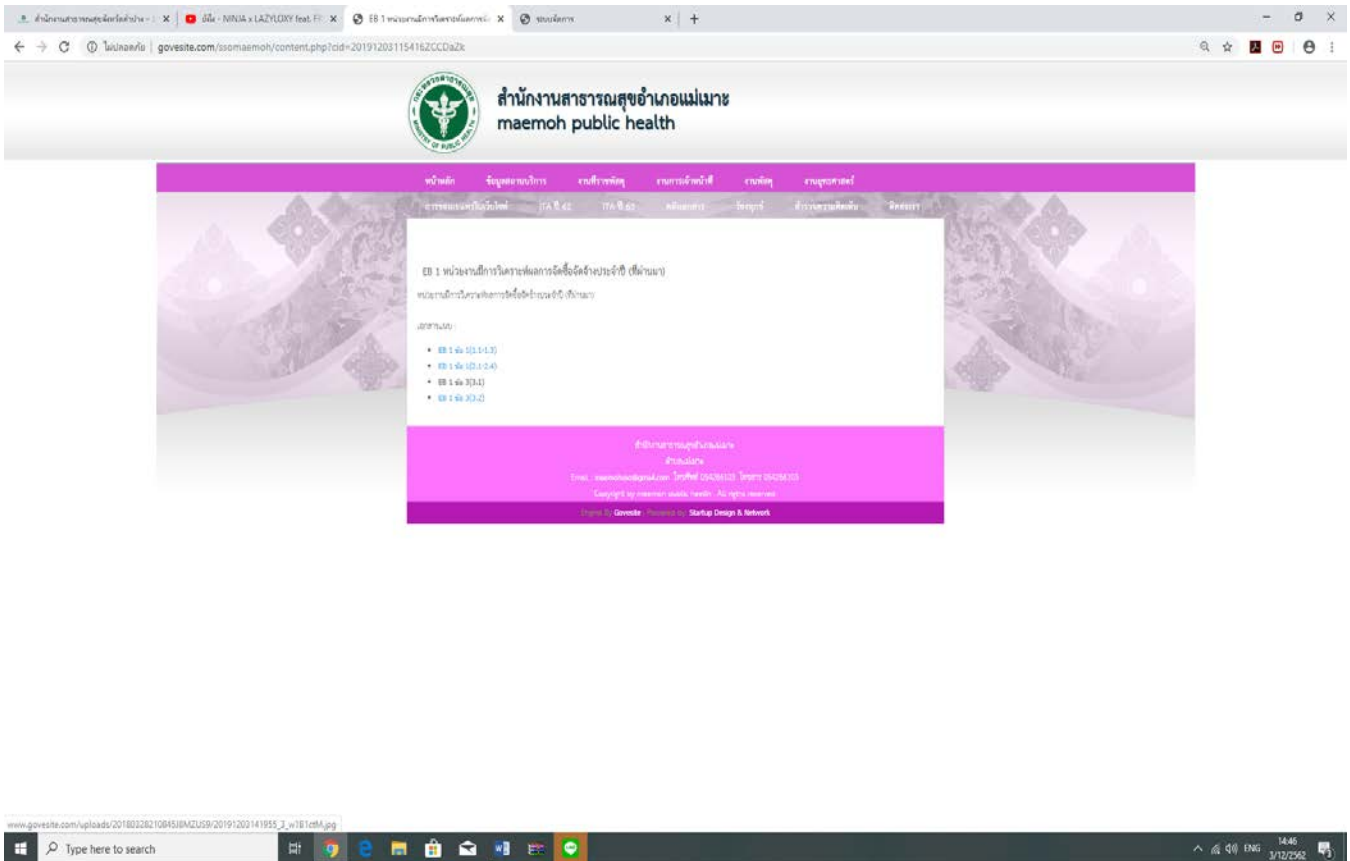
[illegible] | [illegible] - NINJA x LAZYLOXY feat. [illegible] | EB 1 หน่วยงานมีการวิเคราะห์ผลการจัดซื้อ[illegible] | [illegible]

ไม่ปลอดภัย | govesite.com/ssomaemoh/content.php?cid=20191203115416ZCCDaZk

สำนักงานสาธารณสุขอำเภอแม่เมาะ
maemoh public health

หน้าหลัก | ข้อมูลหน่วยบริการ | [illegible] | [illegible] | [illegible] | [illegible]
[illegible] | ITA ปี 62 | ITA ปี 63 | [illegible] | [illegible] | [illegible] | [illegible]

EB 1 หน่วยงานมีการวิเคราะห์ผลการจัดซื้อจัดจ้างประจำปี (ที่ผ่านมา)

หน่วยงานมีการวิเคราะห์ผลการจัดซื้อจัดจ้างประจำปี (ที่ผ่านมา)

เอกสารแนบ :

• EB 1 ข้อ 1(1.1-1.3)
• EB 1 ข้อ 2(2.1-2.4)
• EB 1 ข้อ 3(3.1)
• EB 1 ข้อ 3(3.2)

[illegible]
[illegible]
Email : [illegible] โทรศัพท์ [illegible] โทรสาร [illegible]
Copyright by maemoh public health . All rights reserved.

Theme By Govesite . Powered by Startup Design & Network

www.govesite.com/uploads/20180328210845I8MZU59/20191203141955_3_w1B1ctM.jpg

Type here to search

ENG 14:46 3/12/2562